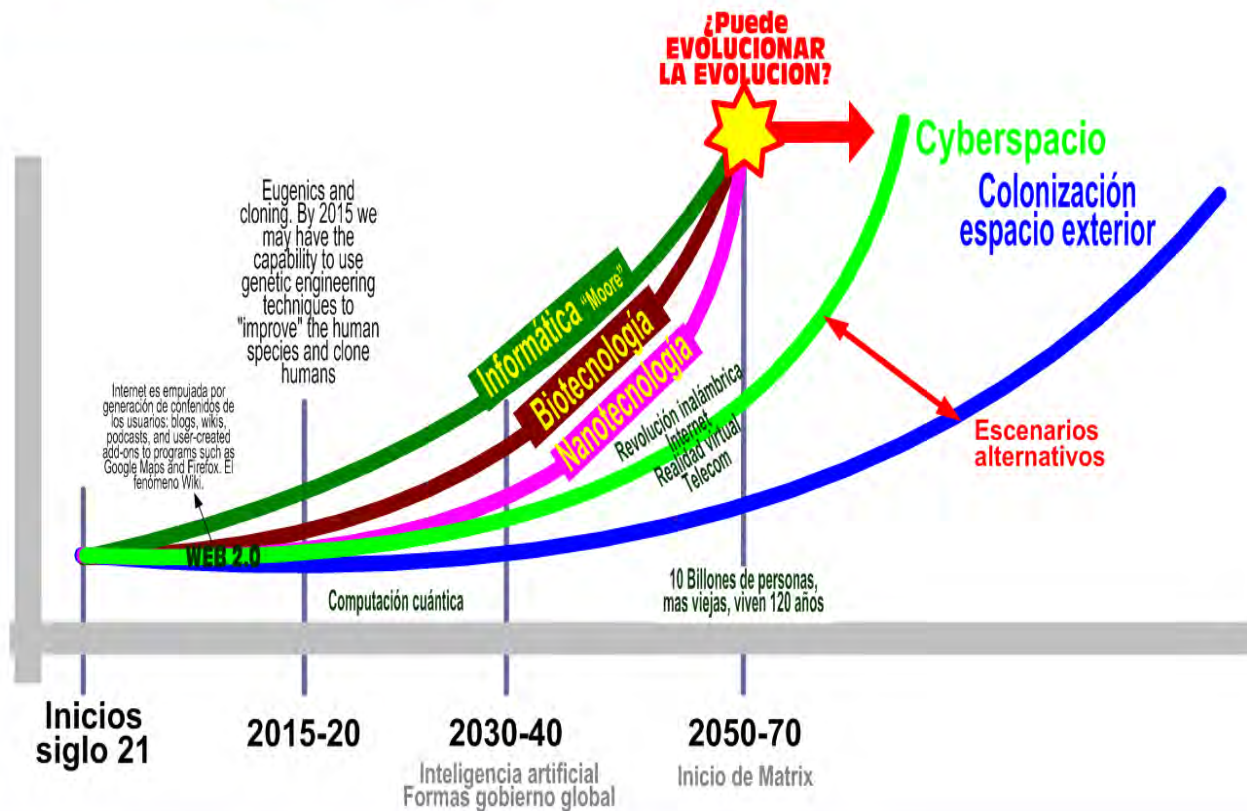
¿Puede EVOLUCIONAR LA EVOLUCION?

Cyberspacio

Colonización espacio exterior

Eugenics and cloning. By 2015 we may have the capability to use genetic engineering techniques to "improve" the human species and clone humans

Informática "Moore"

Biotecnología

Nanotecnología

Revolución inalámbrica
Internet
Realidad virtual
Telecom

Internet es empujada por generación de contenidos de los usuarios: blogs, wikis, podcasts, and user-created add-ons to programs such as Google Maps and Firefox. El fenómeno Wiki.

Escenarios alternativos

WEB 2.0

Computación cuántica

10 Billones de personas, mas viejas, viven 120 años

Inicios siglo 21

2015-20

2030-40
Inteligencia artificial
Formas gobierno global

2050-70
Inicio de Matrix